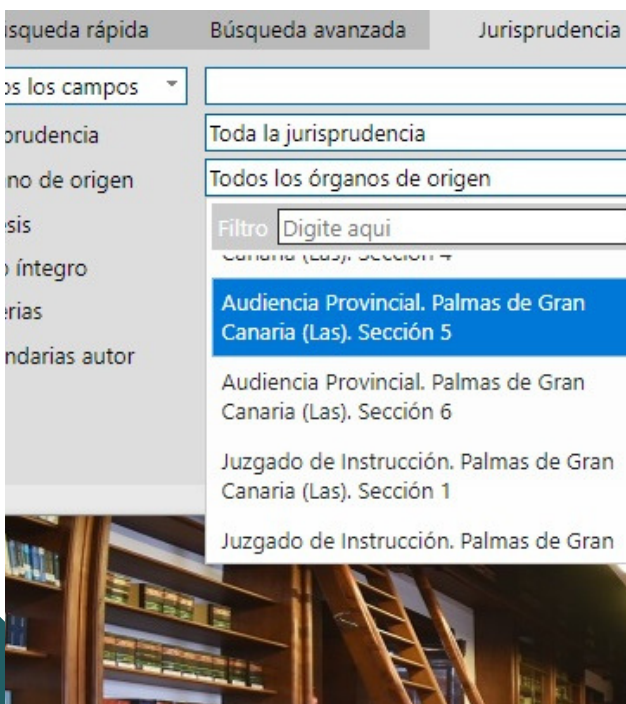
isqueda rápida
Búsqueda avanzada
Jurisprudencia

os los campos
prudencia
Toda la jurisprudencia
no de origen
Todos los órganos de origen
esis
Filtro Digite aqui
o íntegro
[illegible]
erias
Audiencia Provincial. Palmas de Gran Canaria (Las). Sección 5
ndarias autor
Audiencia Provincial. Palmas de Gran Canaria (Las). Sección 6

Juzgado de Instrucción. Palmas de Gran Canaria (Las). Sección 1

Juzgado de Instrucción. Palmas de Gran